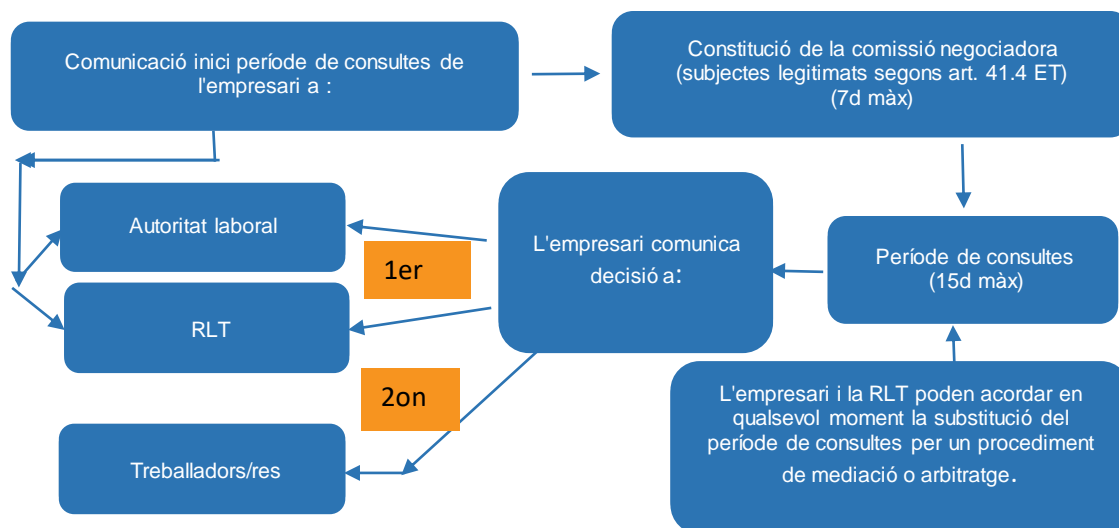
Comunicació inici període de consultes de l'empresari a :

Constitució de la comissió negociadora (subjectes legitimats segons art. 41.4 ET) (7d màx)

Autoritat laboral

1er

RLT

L'empresari comunica decisió a:

Període de consultes (15d màx)

2on

Treballadors/res

L'empresari i la RLT poden acordar en qualsevol moment la substitució del període de consultes per un procediment de mediació o arbitratge.